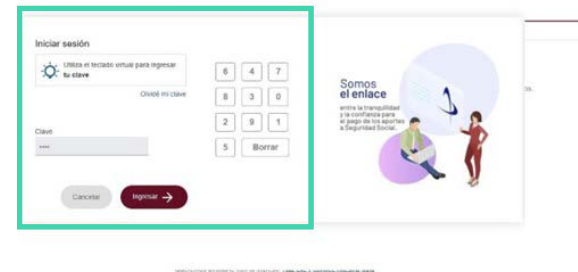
Iniciar sesión

Utiliza el teclado virtual para ingresar tu clave

Olvidé mi clave

Clave

••••

6 4 7
8 3 0
2 9 1
5 Borrar

Cancelar

Ingresar

Somos el enlace

entre la tranquilidad y la confianza para el pago de los aportes a Seguridad Social.

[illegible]